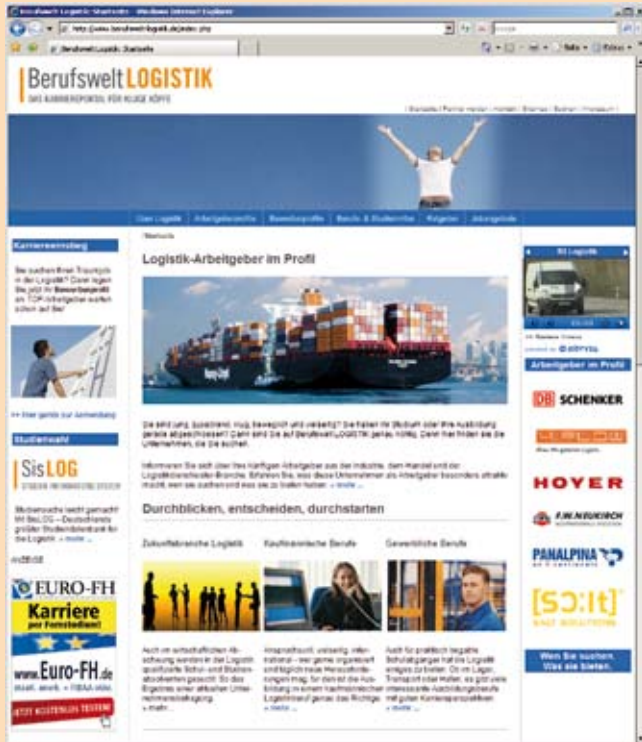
Berufswelt Logistik: Startseite - Windows Internet Explorer

http://www.berufswelt-logistik.de/index.php

Berufswelt Logistik: Startseite

BerufsweltLOGISTIK
DAS KARRIEREPORTAL FÜR KLUGE KÖPFE

| Startseite | Partner werden | Kontakt | Sitemap | Suchen | Impressum |

Über Logistik | Arbeitgeberprofile | Bewerberprofile | Berufs- & Studienwahl | Ratgeber | Jobangebote

Startseite

Karriereeinstieg

Sie suchen Ihren Traumjob in der Logistik? Dann legen Sie jetzt Ihr Bewerberprofil an. TOP-Arbeitgeber warten schon auf Sie!

>> Hier gleich zur Anmeldung

Studienwahl

SisLOG
STUDIEN INFORMATIONS SYSTEM

Studiensuche leicht gemacht! Mit SisLOG – Deutschlands größter Studienführer für die Logistik » mehr ...

EURO-FH
Karriere per Fernstudium!
www.Euro-FH.de
JETZT KOSTENLOS TESTEN!

Logistik-Arbeitgeber im Profil

Sie sind jung, zuverlässig, klug, beweglich und vielseitig? Sie halten Ihr Studium oder Ihre Ausbildung gerade abgeschlossen? Dann sind Sie auf BerufsweltLOGISTIK genau richtig. Denn hier finden Sie die Unternehmen, die Sie suchen.

Informieren Sie sich über Ihre künftigen Arbeitgeber aus der Industrie, dem Handel und der Logistikdienstleister-Branche. Erfahren Sie, was diese Unternehmen als Arbeitgeber besonders attraktiv macht, wen sie suchen und was sie zu bieten haben. » mehr ...

Durchblicken, entscheiden, durchstarten

Zukunftsbranche Logistik

Auch im wirtschaftlichen Abschwung werden in der Logistik qualifizierte Schul- und Studienabsolventen gesucht. So das Ergebnis einer aktuellen Unternehmensbefragung.
» mehr ...

Kaufmännische Berufe

Ansprechend, vielseitig, international – wer gerne organisiert und täglich neue Herausforderungen mag, für den ist die Ausbildung in einem kaufmännischen Logistikberuf genau das Richtige.
» mehr ...

Gewerbliche Berufe

Auch für praktisch begabte Schulabgänger hat die Logistik einiges zu bieten. Ob im Lager, Transport oder Hafen, es gibt viele interessante Ausbildungsberufe mit guten Karriereperspektiven.
» mehr ...

BL Logistik

Arbeitgeber im Profil

DB SCHENKER

HOYER

F.W. NEUKIRCH

PANALPINA

[SC:It]

Wen Sie suchen. Was sie bieten.